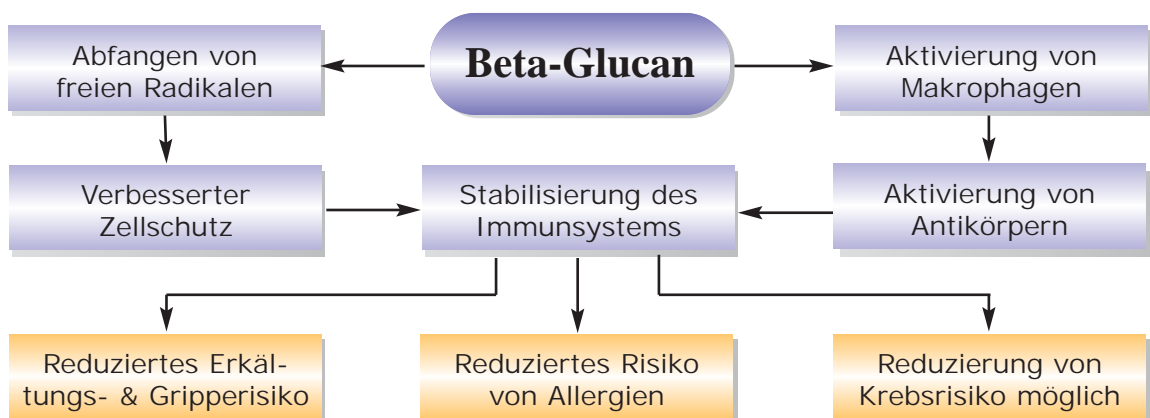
Beta-Glucan

Abfangen von freien Radikalen

Aktivierung von Makrophagen

Verbesserter Zellschutz

Stabilisierung des Immunsystems

Aktivierung von Antikörpern

Reduziertes Erkältungs- & Gripperisiko

Reduziertes Risiko von Allergien

Reduzierung von Krebsrisiko möglich